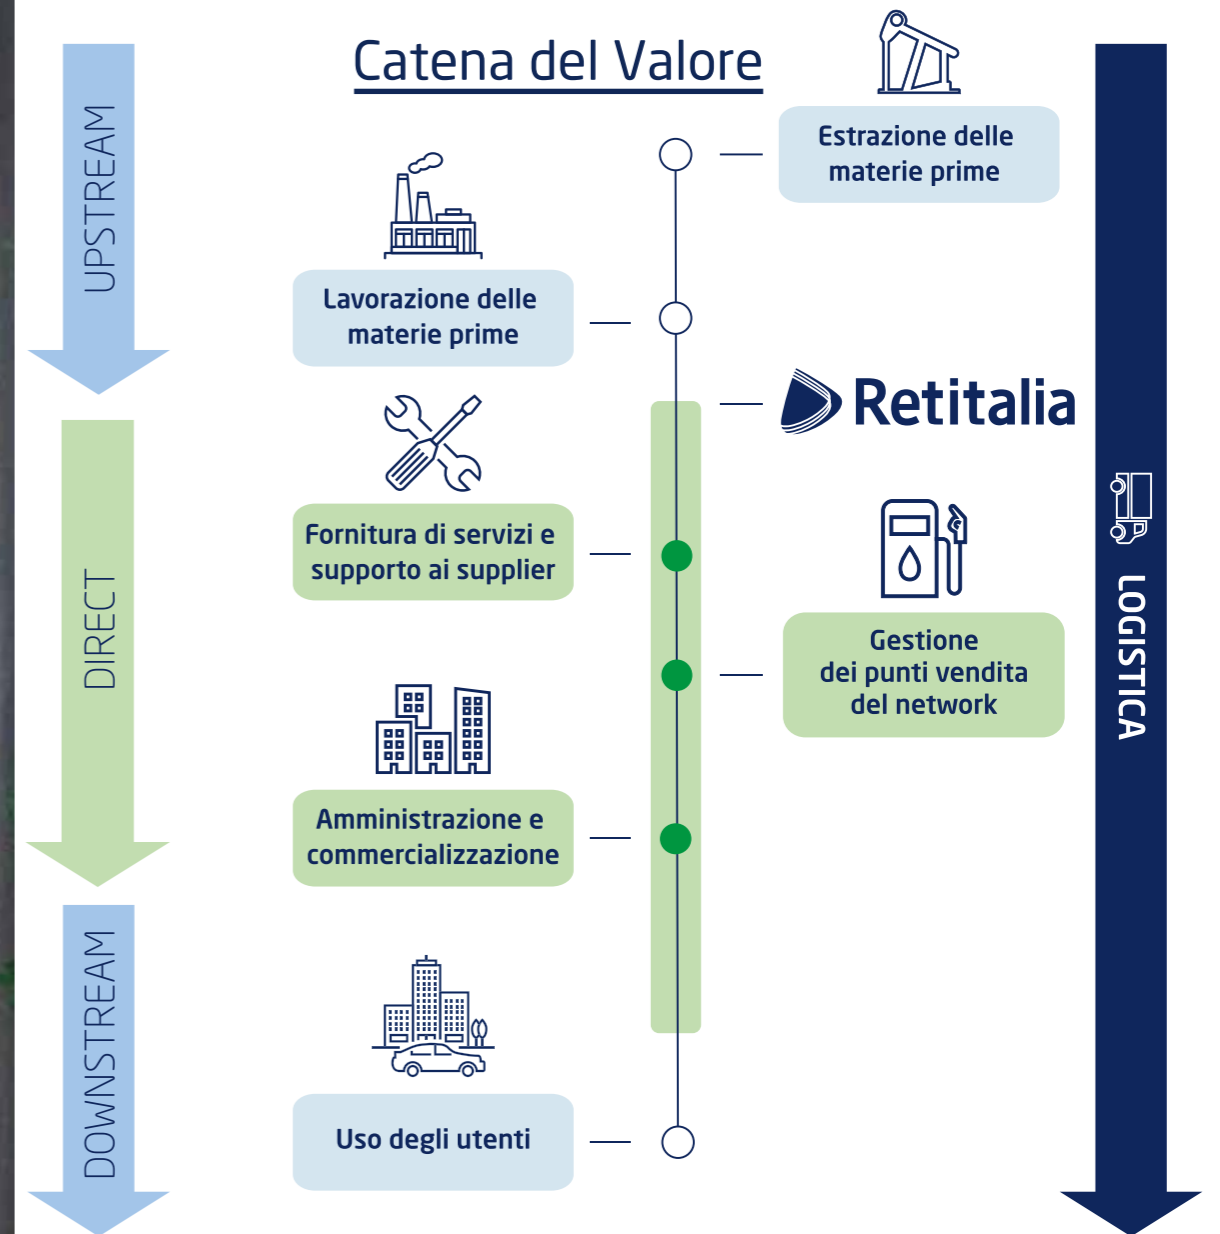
Catena del Valore

UPSTREAM

Estrazione delle materie prime

Lavorazione delle materie prime

Retitalia

DIRECT

Fornitura di servizi e supporto ai supplier

Gestione dei punti vendita del network

LOGISTICA

Amministrazione e commercializzazione

DOWNSTREAM

Uso degli utenti